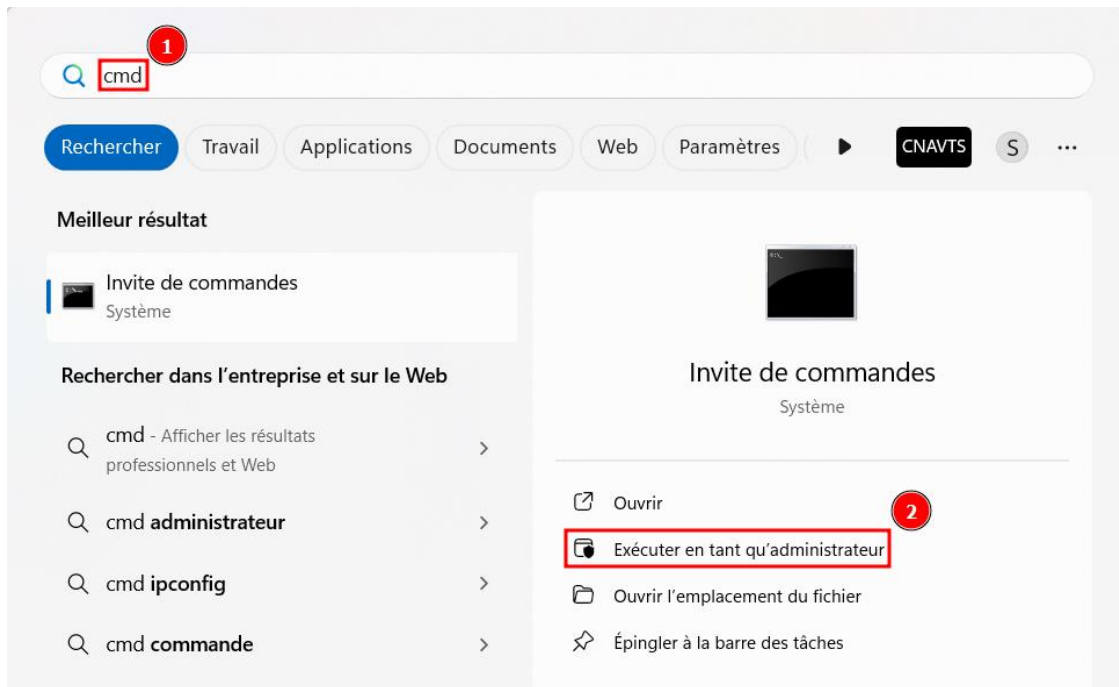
1

cmd

Rechercher Travail Applications Documents Web Paramètres CNAVTS S ···

Meilleur résultat

Invite de commandes
Système

Rechercher dans l'entreprise et sur le Web

cmd - Afficher les résultats professionnels et Web

cmd administrateur

cmd ipconfig

cmd commande

Invite de commandes
Système

Ouvrir

2

Exécuter en tant qu'administrateur

Ouvrir l'emplacement du fichier

Épingler à la barre des tâches